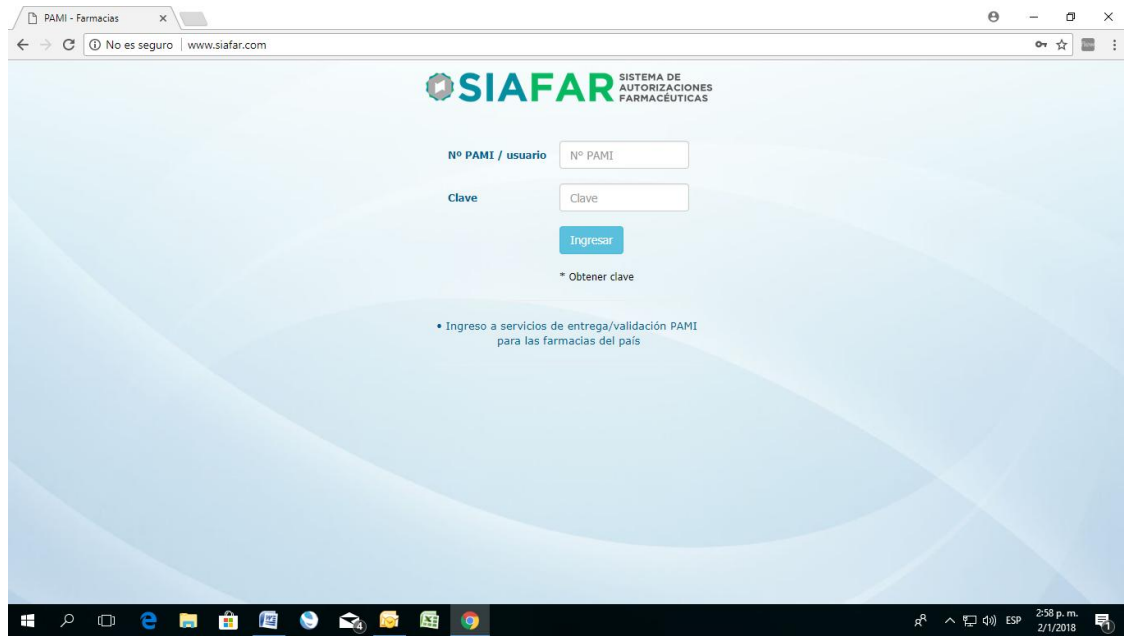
PAMI - Farmacias ×

No es seguro | www.siafar.com

SIAFAR SISTEMA DE AUTORIZACIONES FARMACÉUTICAS

Nº PAMI / usuario Nº PAMI

Clave Clave

Ingresar

* Obtener clave

• Ingreso a servicios de entrega/validación PAMI para las farmacias del país

ESP 2:58 p. m. 2/1/2018